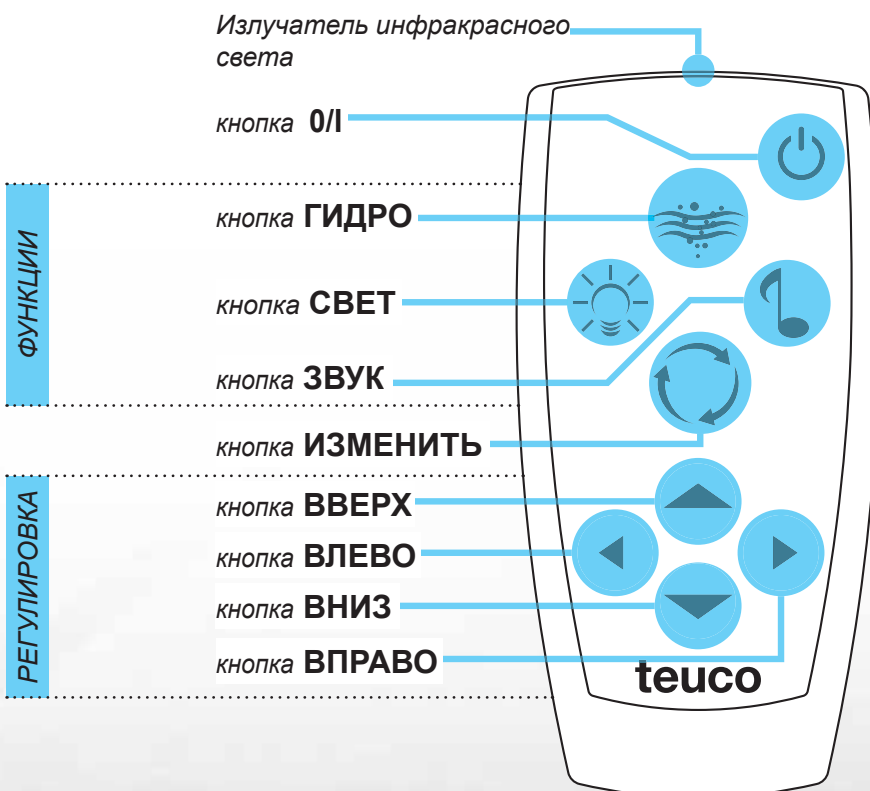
Излучатель инфракрасного света

кнопка **0/I**

ФУНКЦИИ

кнопка **ГИДРО**

кнопка **СВЕТ**

кнопка **ЗВУК**

кнопка **ИЗМЕНИТЬ**

РЕГУЛИРОВКА

кнопка **ВВЕРХ**

кнопка **ВЛЕВО**

кнопка **ВНИЗ**

кнопка **ВПРАВО**

teuco